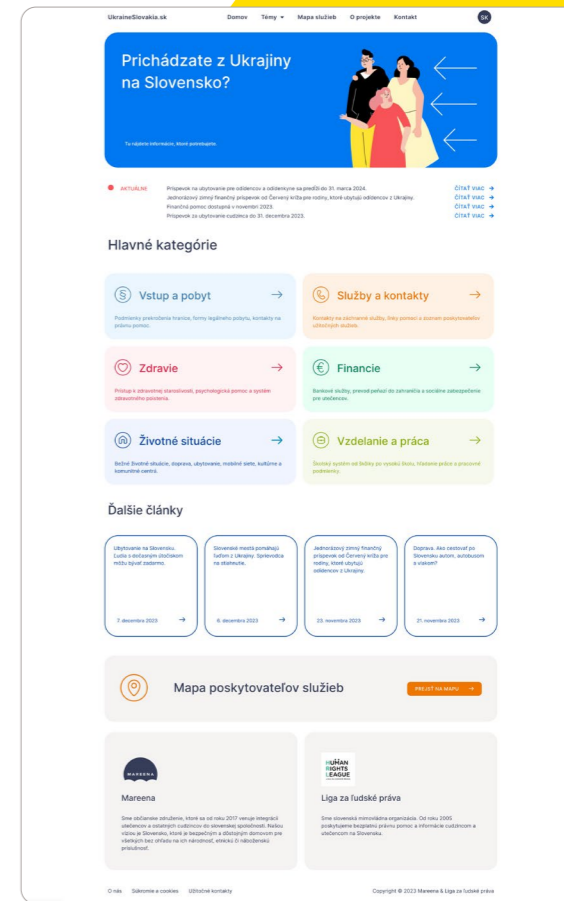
UkraineSlovakia.sk

Domov Témy Mapa služieb O projekte Kontakt SK

Prichádzate z Ukrajiny na Slovensko?

Tu nájdete informácie, ktoré potrebujete.

AKTUÁLNE

Príspevok na ubytovanie pre odídencov a odídenkyne sa predĺži do 31. marca 2024. ČÍTAŤ VIAC

Jednorázový zimný finančný príspevok od Červený kríža pre rodiny, ktoré ubytujú odídencov z Ukrajiny. ČÍTAŤ VIAC

Finančná pomoc dostupná v novembri 2023. ČÍTAŤ VIAC

Príspevok za ubytovanie cudzinca do 31. decembra 2023. ČÍTAŤ VIAC

Hlavné kategórie

Vstup a pobyt
Podmienky predĺženia finance, formy legálneho pobytu, kontakty na právnu pomoc.

Služby a kontakty
Kontakty na záchranné služby, linky pomoci a zoznam poskytovateľov užitočných služieb.

Zdravie
Prístup k zdravotnej starostlivosti, psychologická pomoc a systém zdravotného poistenia.

Financie
Bankové služby, prevod peňazí do zahraničia a sociálne zabezpečenie pre utečencov.

Životné situácie
Bežné životné situácie, doprava, ubytovanie, mobilné siete, kultúrne a komunitné centrá.

Vzdelanie a práca
Školský systém od škôlky po vysokú školu, hľadanie práce a pracovné podmienky.

Ďalšie články

Ubytovanie na Slovensku. Ľudia s dočasným útočiskom môžu bývať zadarmo.
7. decembra 2023

Slovenské mestá pomáhajú ľuďom z Ukrajiny. Sprievodca na stiahnutie.
6. decembra 2023

Jednorázový zimný finančný príspevok od Červený kríža pre rodiny, ktoré ubytujú odídencov z Ukrajiny.
23. novembra 2023

Doprava. Ako cestovať po Slovensku autom, autobusom a vlakom?
21. novembra 2023

Mapa poskytovateľov služieb

PREJSŤ NA MAPU

MAREENA

Mareena
Sme občianske združenie, ktoré sa od roku 2017 venuje integrácii utečencov a ostatných cudzincov do slovenskej spoločnosti. Našou víziou je Slovensko, ktoré je bezpečným a dôstojným domovom pre všetkých bez ohľadu na ich národnosť, etnickú či náboženskú príslušnosť.

HUMAN RIGHTS LEAGUE

Liga za ľudské práva
Sme slovenská mimovládna organizácia. Od roku 2005 poskytujeme bezplatnú právnu pomoc a informácie cudzincom a utečencom na Slovensku.

O nás Súkromie a cookies Užitočné kontakty

Copyright © 2023 Mareena & Liga za ľudské práva